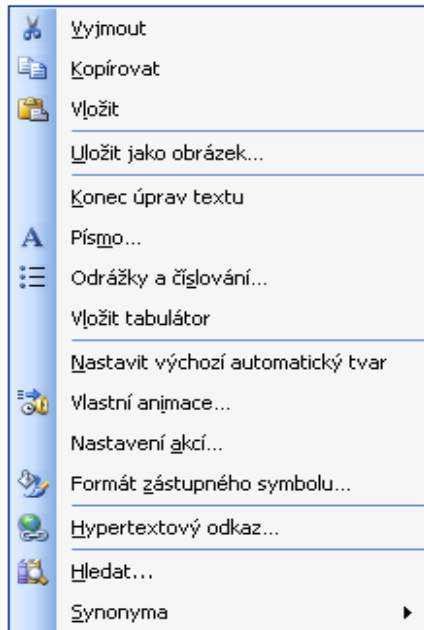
Vyjmout
Kopírovat
Vložit
Uložit jako obrázek...
Konec úprav textu
Písmo...
Odrážky a číslování...
Vložit tabulátor
Nastavit výchozí automatický tvar
Vlastní animace...
Nastavení akcí...
Formát zástupného symbolu...
Hypertextový odkaz...
Hledat...
Synonyma